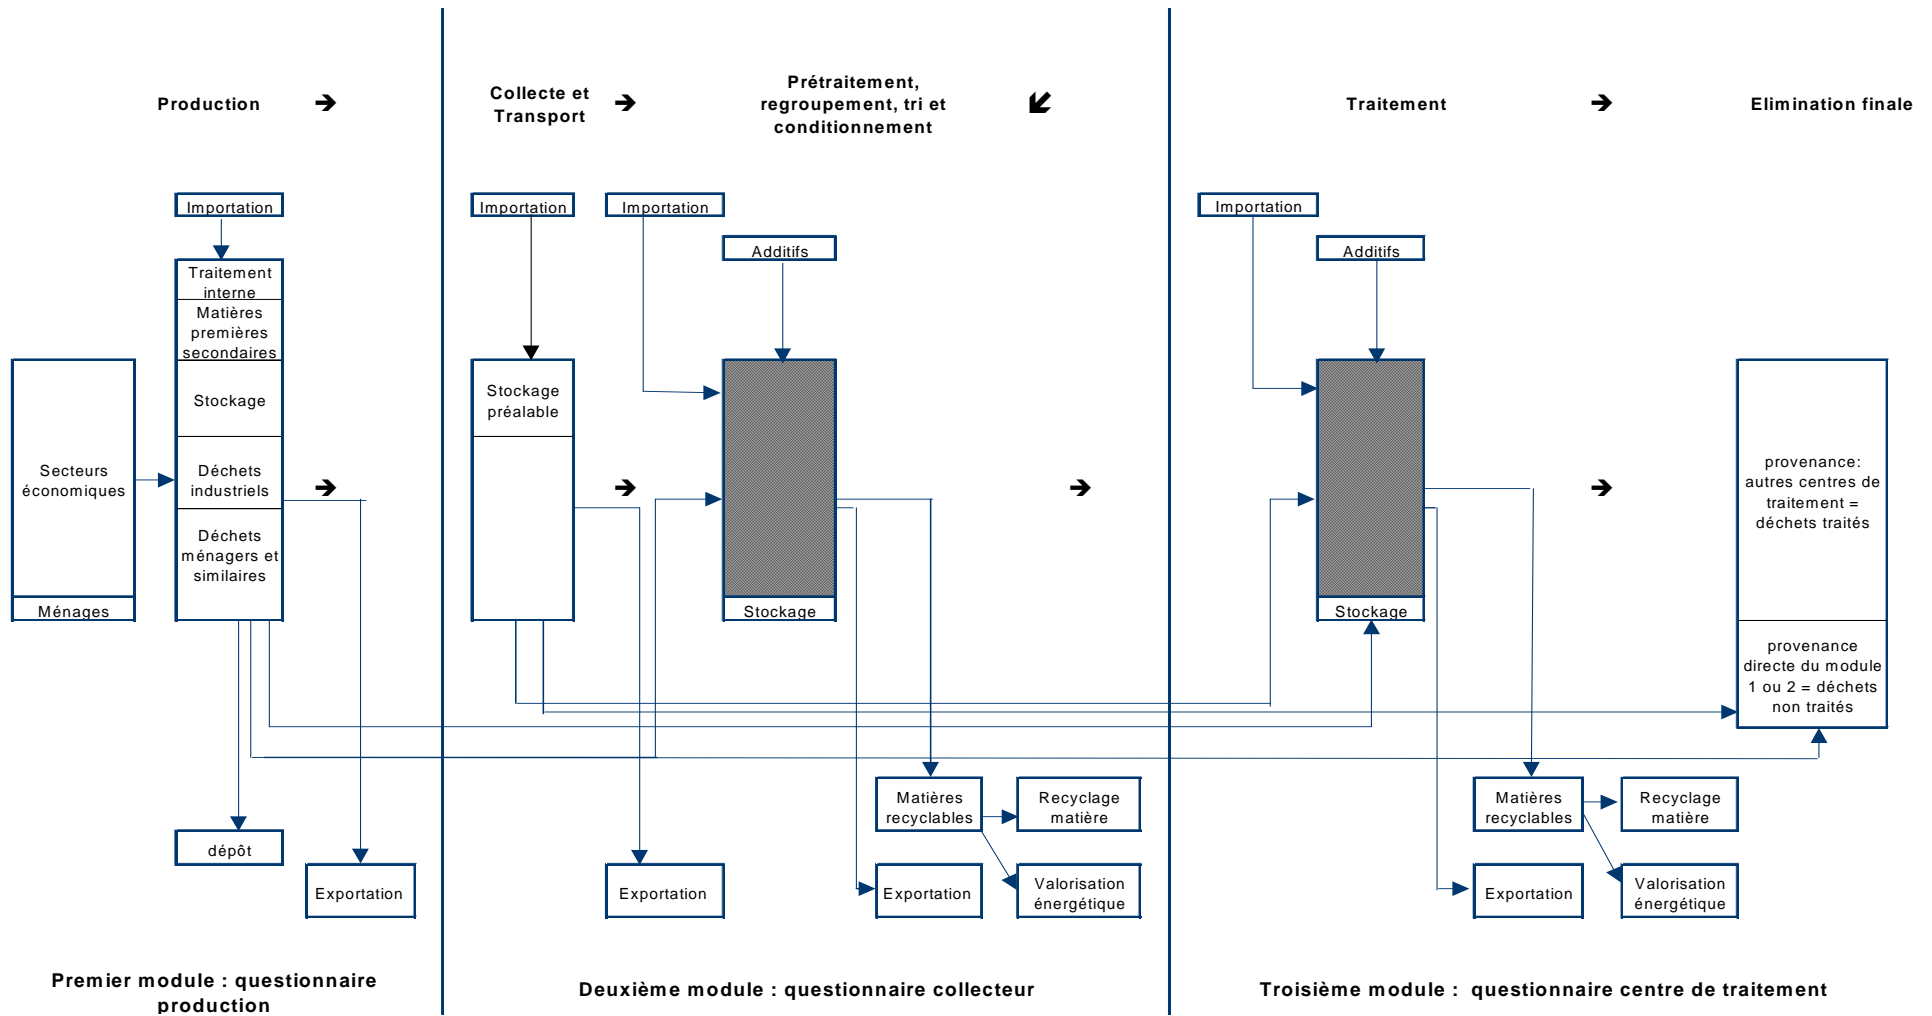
Production

Collecte et Transport

Prétraitement, regroupement, tri et conditionnement

Traitement

Elimination finale

Importation

Traitement interne

Matières premières secondaires

Stockage

Déchets industriels

Déchets ménagers et similaires

Secteurs économiques

Ménages

dépôt

Exportation

Importation

Importation

Additifs

Stockage préalable

Stockage

Exportation

Matières recyclables

Recyclage matière

Exportation

Valorisation énergétique

Importation

Additifs

Stockage

provenance: autres centres de traitement = déchets traités

provenance directe du module 1 ou 2 = déchets non traités

Matières recyclables

Recyclage matière

Exportation

Valorisation énergétique

Premier module : questionnaire production

Deuxième module : questionnaire collecteur

Troisième module : questionnaire centre de traitement